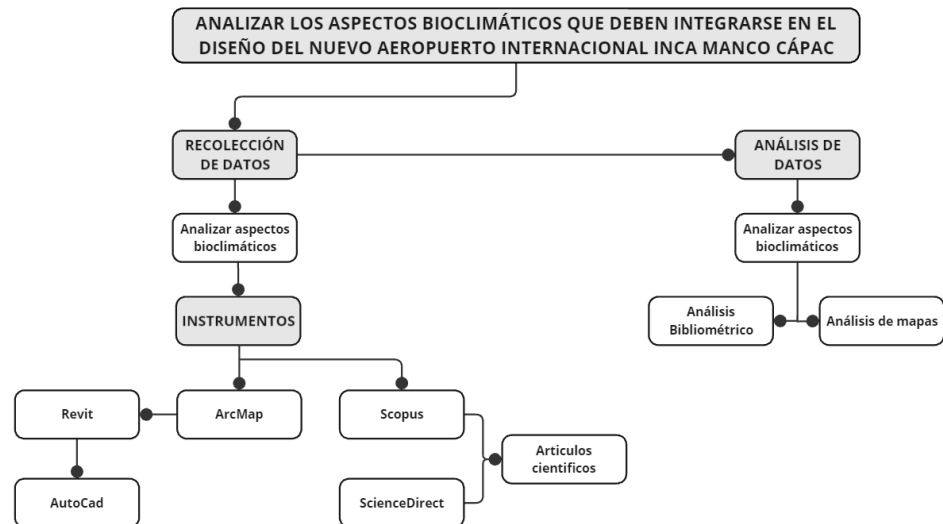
ANALIZAR LOS ASPECTOS BIOCLIMÁTICOS QUE DEBEN INTEGRARSE EN EL DISEÑO DEL NUEVO AEROPUERTO INTERNACIONAL INCA MANCO CÁPAC

RECOLECCIÓN DE DATOS

ANÁLISIS DE DATOS

Analizar aspectos bioclimáticos

Analizar aspectos bioclimáticos

INSTRUMENTOS

Análisis Bibliométrico

Análisis de mapas

Revit

ArcMap

Scopus

Articulos cientificos

AutoCad

ScienceDirect